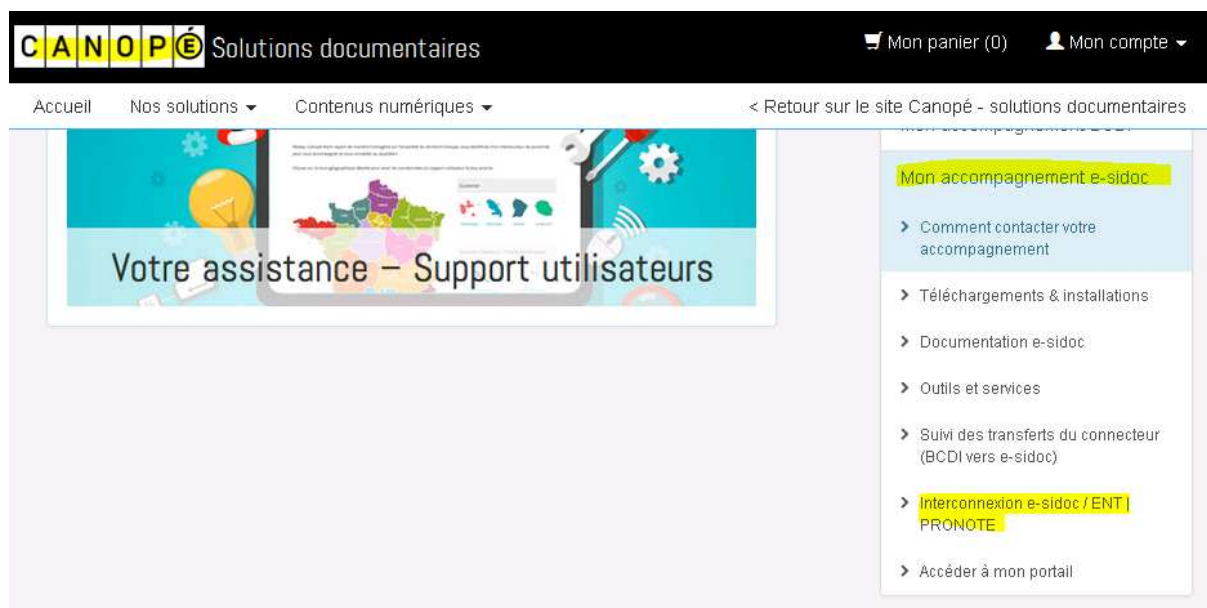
CANOPÉ Solutions documentaires

Mon panier (0)

Mon compte

Accueil

Nos solutions

Contenus numériques

< Retour sur le site Canopé - solutions documentaires

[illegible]

Votre assistance – Support utilisateurs

Mon accompagnement e-sidoc

Comment contacter votre accompagnement

Téléchargements & installations

Documentation e-sidoc

Outils et services

Suivi des transferts du connecteur (BCDI vers e-sidoc)

Interconnexion e-sidoc / ENT | PRONOTE

Accéder à mon portail